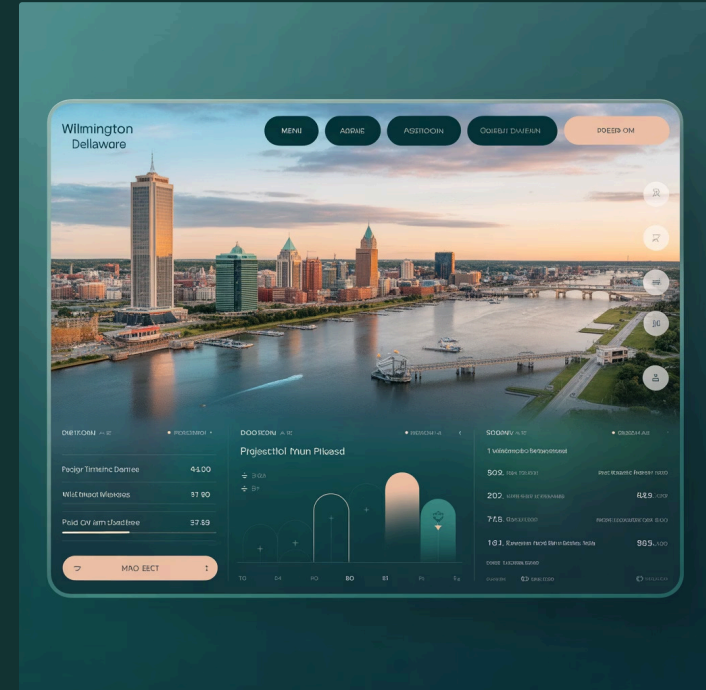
Wilmington
Dellaware

MENI
AØRHE
ASETOOIN
OOEBST DWERHN
PREEB OM

OBETOON
POESMIOI

Pacigr Tirnieine Dantee 4100
Wist Dbaet Mieienes 37 80
Paid OV am Usadtree 37 89

MAO EECT

DOOTOON
Prejesttiol Mun Plkasd

10 94 PO 80 81 Pi

SDONV
1 Wiisttemobe Netsereessd
509. Rsa Ksceme Pree Kestene Rerssen nsse
202. 829.
748 Osspoccen
161. Ksesstern Fscsl Stecs Belsen Trda 985.
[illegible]